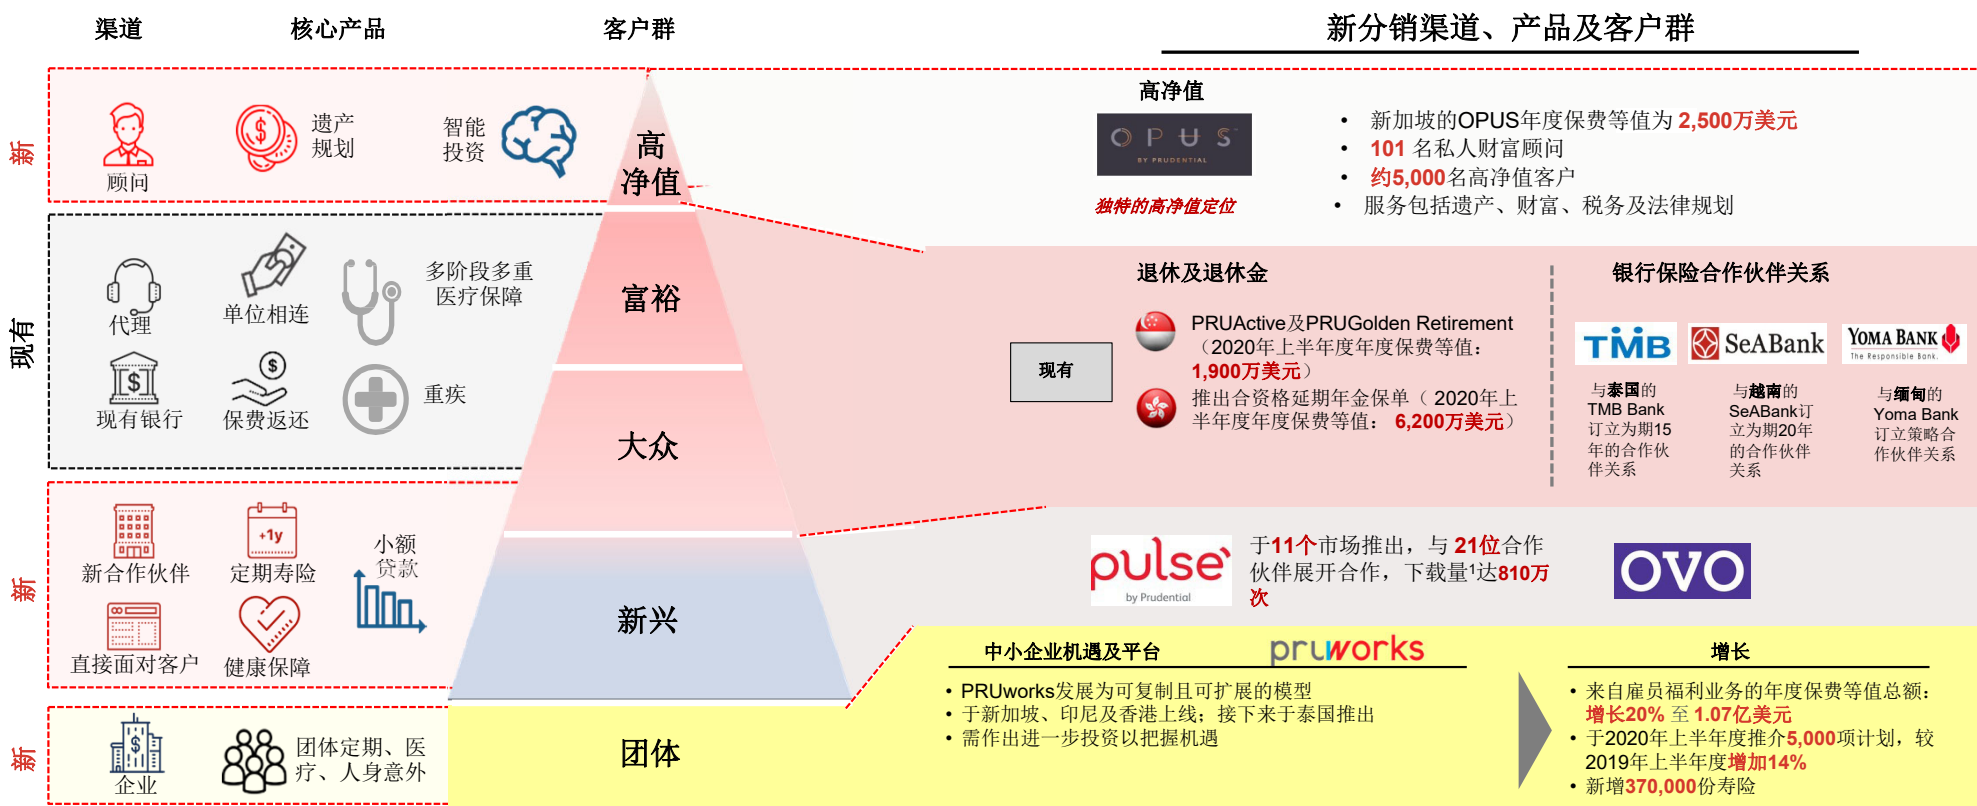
渠道　核心产品　客户群

新分销渠道、产品及客户群

新

顾问

遗产规划

智能投资

高净值

高净值

OPUS BY PRUDENTIAL

独特的高净值定位

• 新加坡的OPUS年度保费等值为 2,500万美元
• 101 名私人财富顾问
• 约5,000名高净值客户
• 服务包括遗产、财富、税务及法律规划

现有

代理

单位相连

多阶段多重医疗保障

现有银行

保费返还

重疾

富裕

大众

退休及退休金

现有

PRUActive及PRUGolden Retirement（2020年上半年度年度保费等值：1,900万美元）

推出合资格延期年金保单（2020年上半年度年度保费等值：6,200万美元）

银行保险合作伙伴关系

TMB

SeABank

YOMA BANK The Responsible Bank.

与泰国的TMB Bank订立为期15年的合作伙伴关系

与越南的SeABank订立为期20年的合作伙伴关系

与缅甸的Yoma Bank订立策略合作伙伴关系

新

新合作伙伴

+1y

定期寿险

小额贷款

直接面对客户

健康保障

新兴

pulse by Prudential

于11个市场推出，与 21位合作伙伴展开合作，下载量¹达810万次

OVO

新

企业

团体定期、医疗、人身意外

团体

中小企业机遇及平台

pruworks

• PRUworks发展为可复制且可扩展的模型
• 于新加坡、印尼及香港上线；接下来于泰国推出
• 需作出进一步投资以把握机遇

增长

• 来自雇员福利业务的年度保费等值总额：增长20% 至 1.07亿美元
• 于2020年上半年度推介5,000项计划，较2019年上半年度增加14%
• 新增370,000份寿险